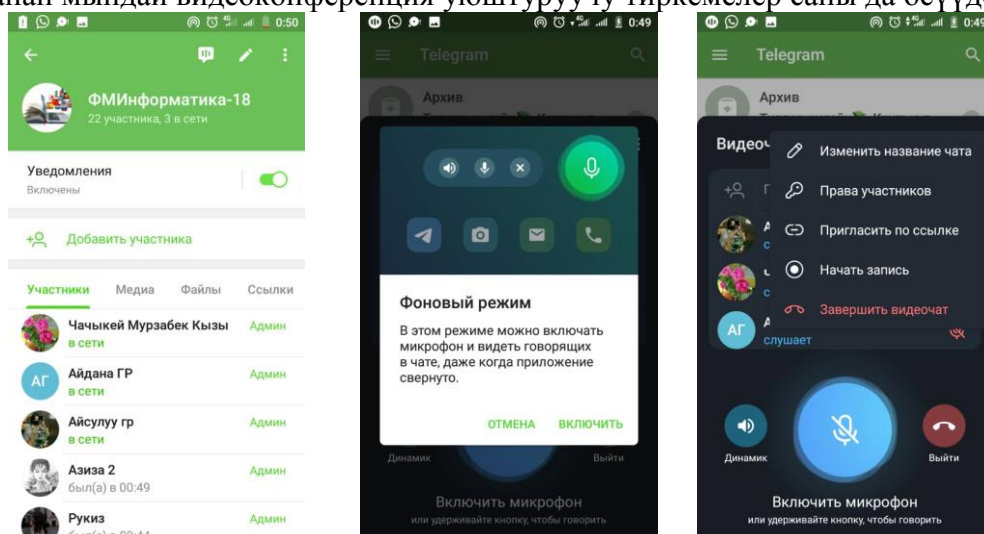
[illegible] видеоконференция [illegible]

0:50

ФМИнформатика-18
22 участника, 3 в сети

Уведомления
Включены

Добавить участника

Участники Медиа Файлы Ссылки

Чачыкей Мурзабек Кызы
в сети
Админ

АГ Айдана ГР
в сети
Админ

Айсулуу гр
в сети
Админ

Азиза 2
был(а) в 00:49
Админ

Рукиз
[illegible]
Админ

0:49

Telegram

Архив

Фоновый режим

В этом режиме можно включать микрофон и видеть говорящих в чате, даже когда приложение свернуто.

ОТМЕНА ВКЛЮЧИТЬ

Динамик Выйти

Включить микрофон
или удерживайте кнопку, чтобы говорить

0:49

Telegram

Архив

Видеоч

Изменить название чата
Права участников
Пригласить по ссылке
Начать запись
Завершить видеочат

АГ
слушает

Динамик Выйти

Включить микрофон
или удерживайте кнопку, чтобы говорить